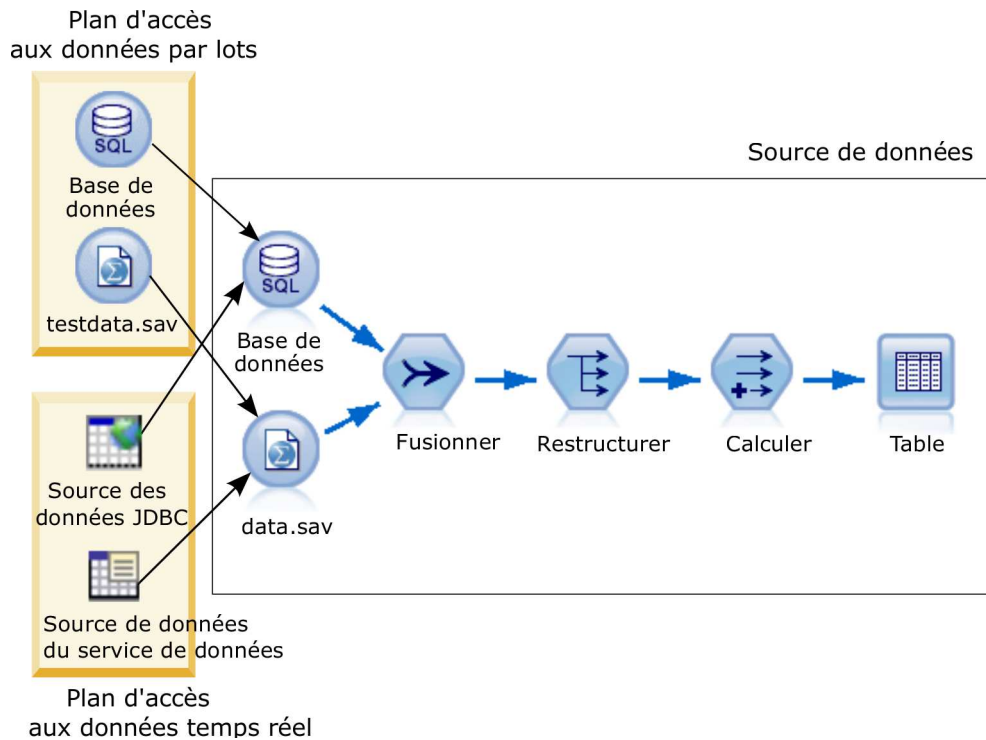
Plan d'accès aux données par lots

SQL

Base de données

testdata.sav

Source des données JDBC

Source de données du service de données

Plan d'accès aux données temps réel

Source de données

SQL

Base de données

data.sav

Fusionner

Restructurer

Calculer

Table